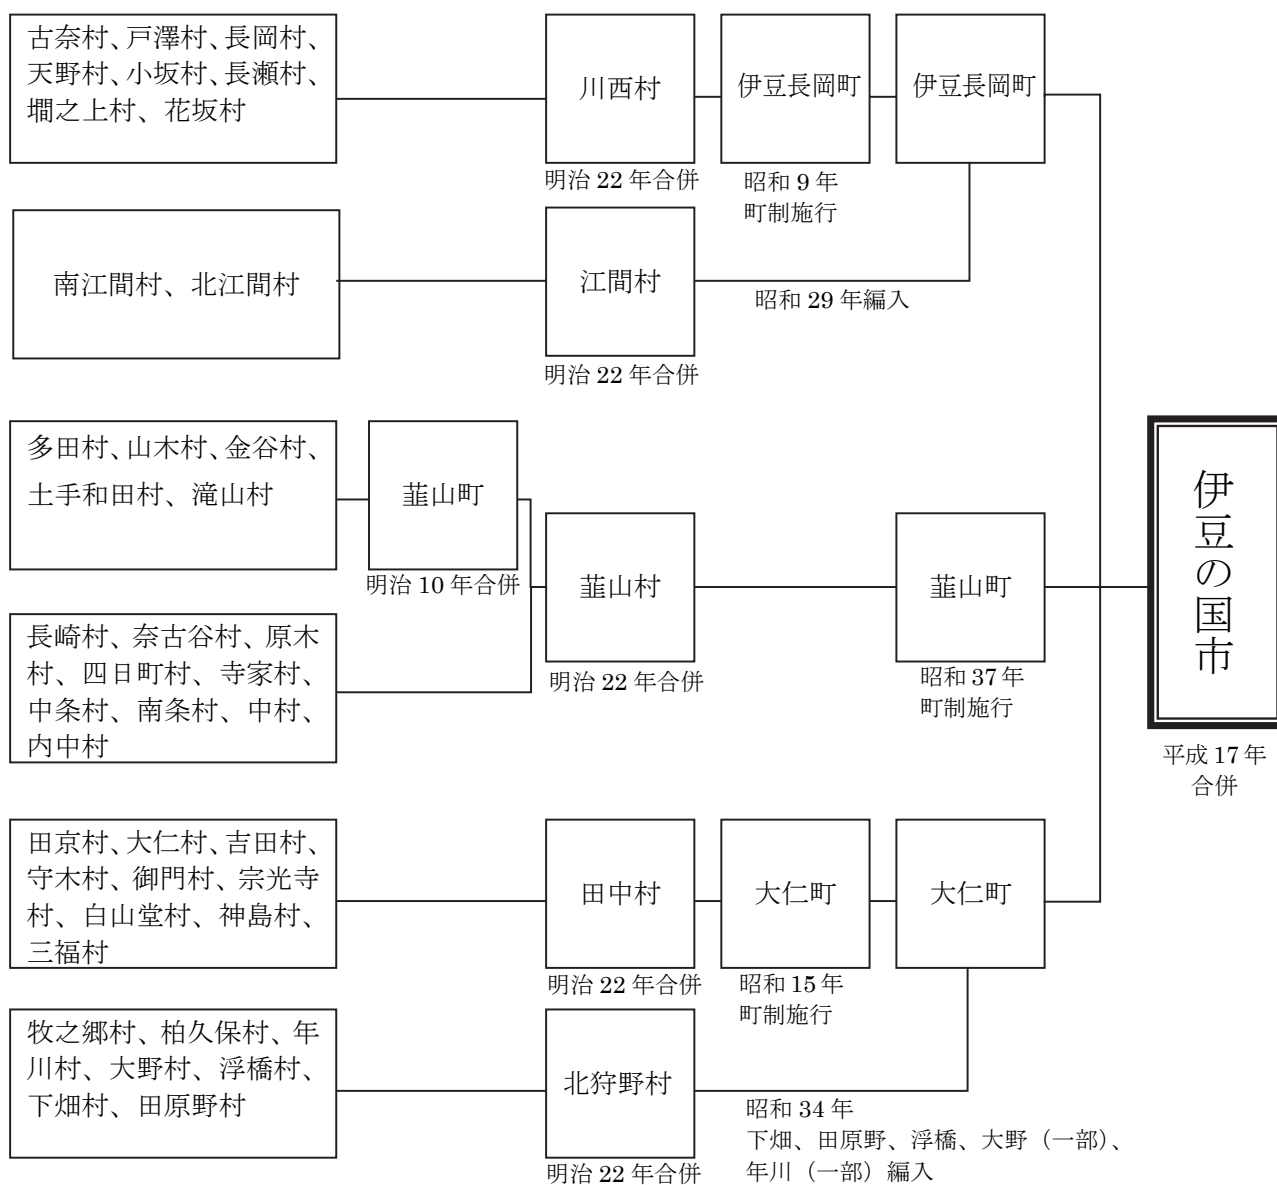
古奈村、戸澤村、長岡村、天野村、小坂村、長瀬村、堋之上村、花坂村

川西村

明治 22 年合併

伊豆長岡町

昭和 9 年
町制施行

伊豆長岡町

南江間村、北江間村

江間村

明治 22 年合併

昭和 29 年編入

多田村、山木村、金谷村、土手和田村、滝山村

韮山町

明治 10 年合併

長崎村、奈古谷村、原木村、四日町村、寺家村、中条村、南条村、中村、内中村

韮山村

明治 22 年合併

韮山町

昭和 37 年
町制施行

伊豆の国市

平成 17 年
合併

田京村、大仁村、吉田村、守木村、御門村、宗光寺村、白山堂村、神島村、三福村

田中村

明治 22 年合併

大仁町

昭和 15 年
町制施行

大仁町

牧之郷村、柏久保村、年川村、大野村、浮橋村、下畑村、田原野村

北狩野村

明治 22 年合併

昭和 34 年
下畑、田原野、浮橋、大野（一部）、年川（一部）編入